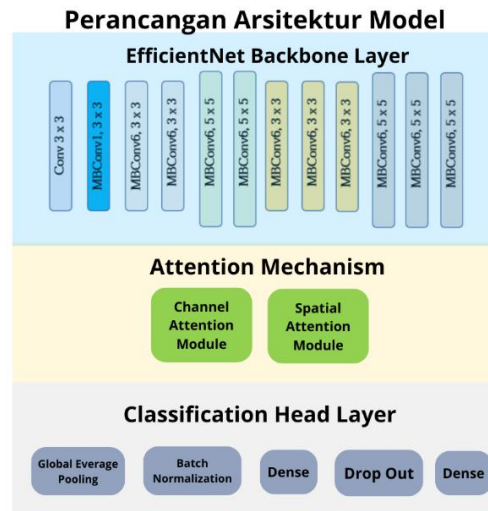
Perancangan Arsitektur Model

EfficientNet Backbone Layer

Conv 3 x 3

MBConv1, 3 x 3

MBConv6, 3 x 3

MBConv6, 3 x 3

MBConv6, 5 x 5

MBConv6, 5 x 5

MBConv6, 3 x 3

MBConv6, 3 x 3

MBConv6, 3 x 3

MBConv6, 5 x 5

MBConv6, 5 x 5

MBConv6, 5 x 5

Attention Mechanism

Channel Attention Module

Spatial Attention Module

Classification Head Layer

Global Everage Pooling

Batch Normalization

Dense

Drop Out

Dense